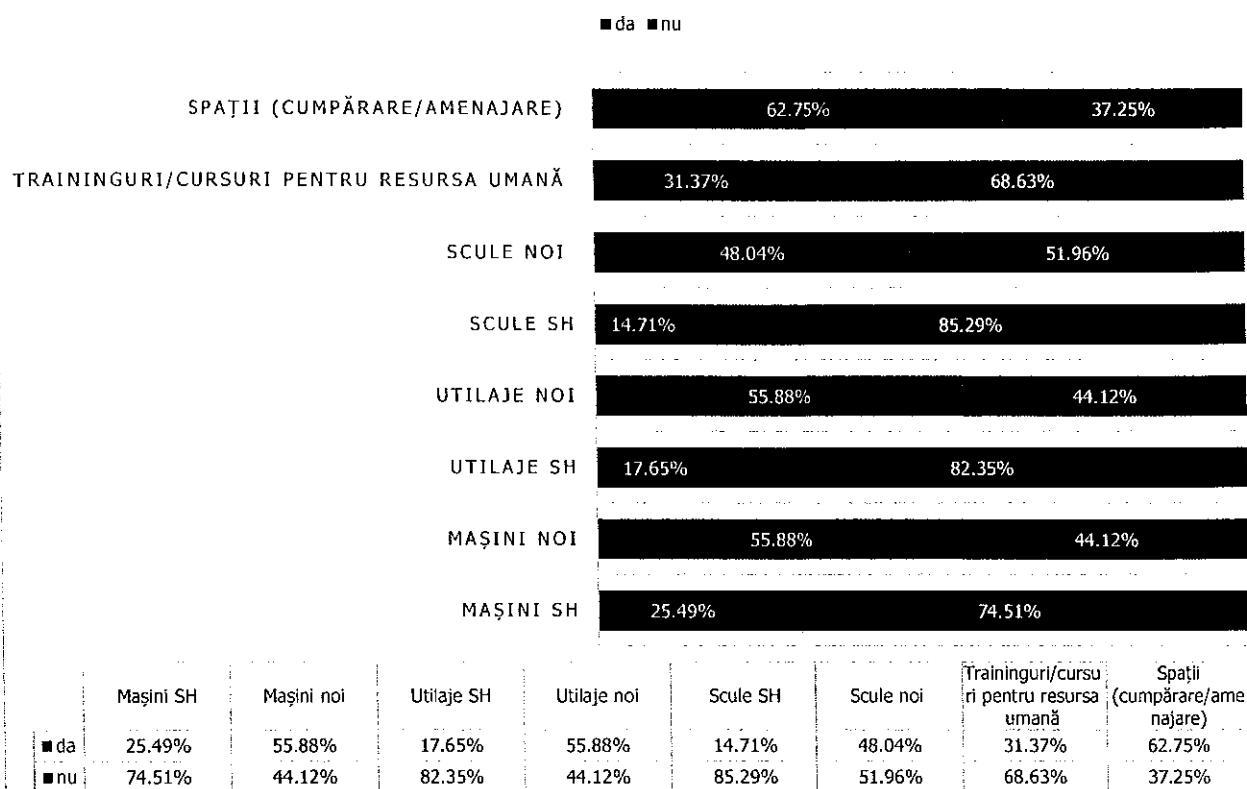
■da ■nu

SPAȚII (CUMPĂRARE/AMENAJARE) 62.75% 37.25%

TRAININGURI/CURSURI PENTRU RESURSA UMANĂ 31.37% 68.63%

SCULE NOI 48.04% 51.96%

SCULE SH 14.71% 85.29%

UTILAJE NOI 55.88% 44.12%

UTILAJE SH 17.65% 82.35%

MAȘINI NOI 55.88% 44.12%

MAȘINI SH 25.49% 74.51%

| | Mașini SH | Mașini noi | Utilaje SH | Utilaje noi | Scule SH | Scule noi | Traininguri/cursuri pentru resursa umană | Spații (cumpărare/amenajare) |
|---|---|---|---|---|---|---|---|---|
| ■da | 25.49% | 55.88% | 17.65% | 55.88% | 14.71% | 48.04% | 31.37% | 62.75% |
| ■nu | 74.51% | 44.12% | 82.35% | 44.12% | 85.29% | 51.96% | 68.63% | 37.25% |